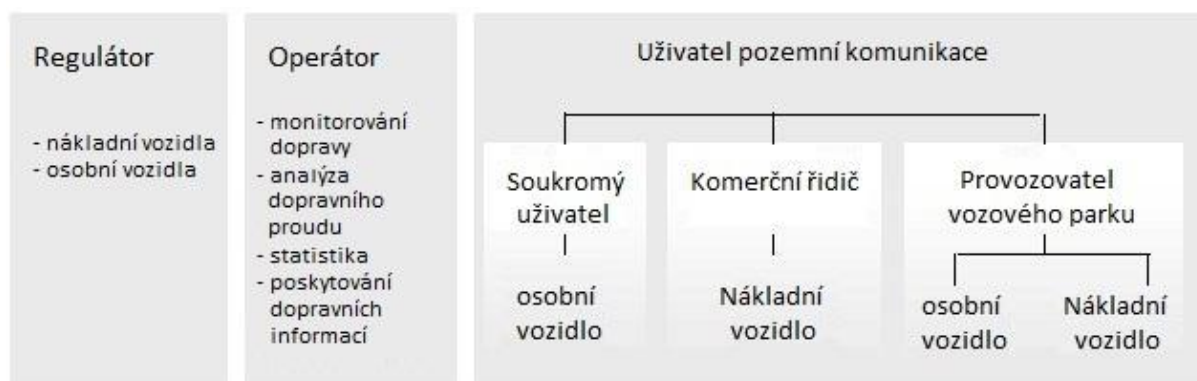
Regulátor

- nákladní vozidla
- osobní vozidla

Operátor

- monitorování dopravy
- analýza dopravního proudu
- statistika
- poskytování dopravních informací

Uživatel pozemní komunikace

Soukromý uživatel

osobní vozidlo

Komerční řidič

Nákladní vozidlo

Provozovatel vozového parku

osobní vozidlo

Nákladní vozidlo